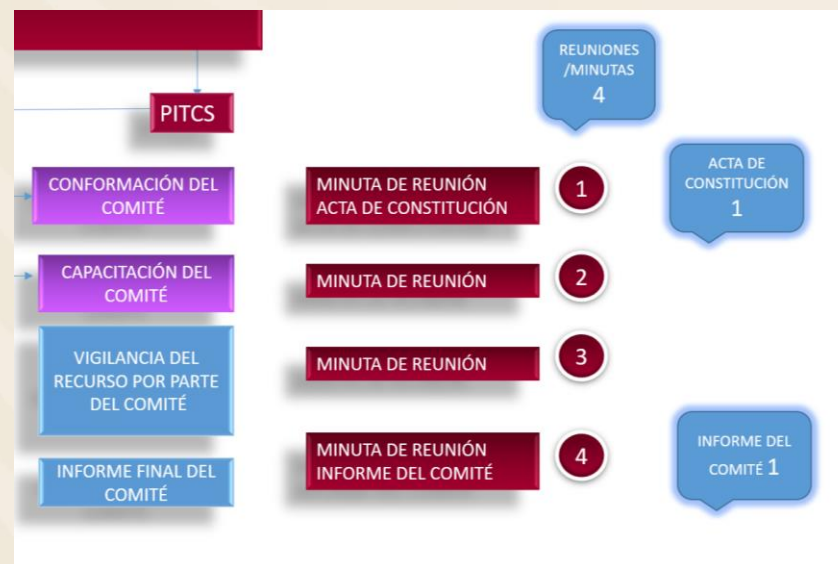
PITCS

REUNIONES /MINUTAS 4

CONFORMACIÓN DEL COMITÉ

MINUTA DE REUNIÓN
ACTA DE CONSTITUCIÓN

1

ACTA DE CONSTITUCIÓN 1

CAPACITACIÓN DEL COMITÉ

MINUTA DE REUNIÓN

2

VIGILANCIA DEL RECURSO POR PARTE DEL COMITÉ

MINUTA DE REUNIÓN

3

INFORME FINAL DEL COMITÉ

MINUTA DE REUNIÓN
INFORME DEL COMITÉ

4

INFORME DEL COMITÉ 1